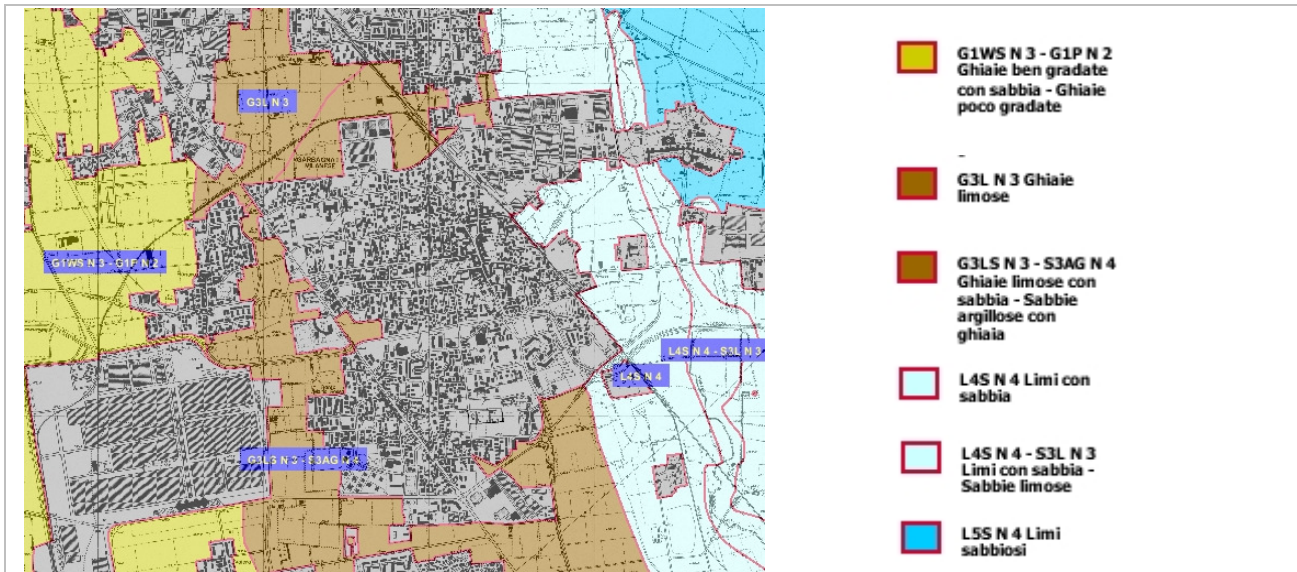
G3L N 3

GARBAGNATE MILANESE

G1WS N 3 - G1P N 2

L4S N 4 - S3L N 3

L4S N 4

G3LS N 3 - S3AG N 4

G1WS N 3 - G1P N 2 Ghiaie ben gradate con sabbia - Ghiaie poco gradate

-

G3L N 3 Ghiaie limose

G3LS N 3 - S3AG N 4 Ghiaie limose con sabbia - Sabbie argillose con ghiaia

L4S N 4 Limi con sabbia

L4S N 4 - S3L N 3 Limi con sabbia - Sabbie limose

L5S N 4 Limi sabbiosi